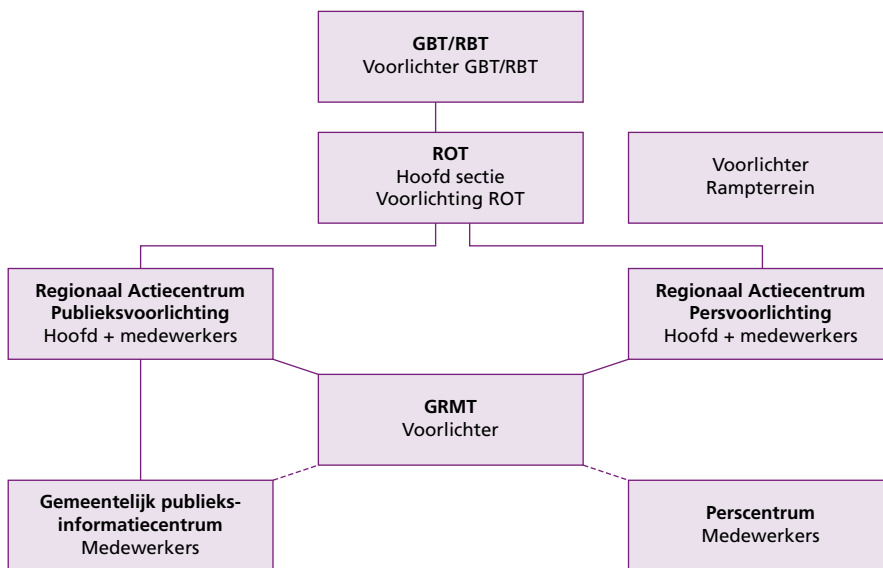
**GBT/RBT**
Voorlichter GBT/RBT

**ROT**
Hoofd sectie
Voorlichting ROT

Voorlichter
Rampterrein

**Regionaal Actiecentrum Publieksvoorlichting**
Hoofd + medewerkers

**Regionaal Actiecentrum Persvoorlichting**
Hoofd + medewerkers

**GRMT**
Voorlichter

**Gemeentelijk publieksinformatiecentrum**
Medewerkers

**Perscentrum**
Medewerkers